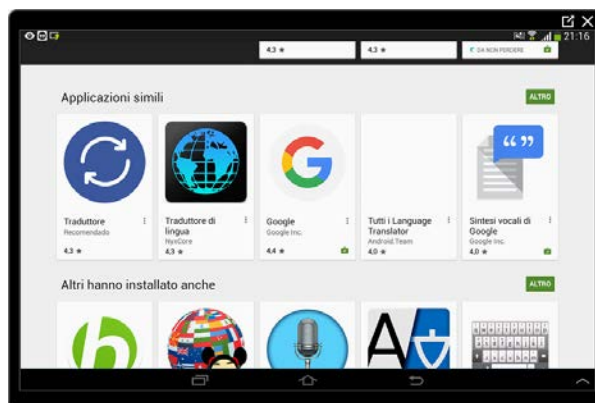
21:16

4,3 ★

4,3 ★

DA NON PERDERE

Applicazioni simili

ALTRO

Traduttore
Recomendado
4,3 ★

Traduttore di lingua
NyxCore
4,3 ★

Google
Google Inc.
4,4 ★

Tutti i Language Translator
Android Team
4,0 ★

Sintesi vocali di Google
Google Inc.
4,0 ★

Altri hanno installato anche

ALTRO